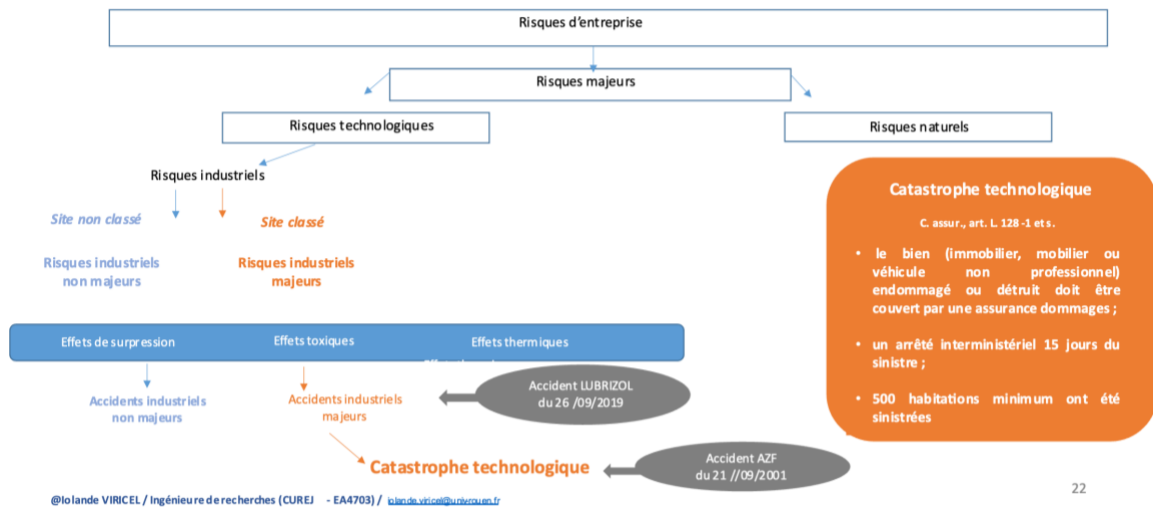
Risques d'entreprise

Risques majeurs

Risques technologiques

Risques naturels

Risques industriels

Site non classé

Site classé

Risques industriels non majeurs

Risques industriels majeurs

Effets de surpression

Effets toxiques

Effets thermiques

Accidents industriels non majeurs

Accidents industriels majeurs

Accident LUBRIZOL du 26 /09/2019

Catastrophe technologique

Accident AZF du 21 //09/2001

Catastrophe technologique

C. assur., art. L. 128 -1 et s.

• le bien (immobilier, mobilier ou véhicule non professionnel) endommagé ou détruit doit être couvert par une assurance dommages ;

• un arrêté interministériel 15 jours du sinistre ;

• 500 habitations minimum ont été sinistrées

@Iolande VIRICEL / Ingénieure de recherches (CUREJ - EA4703) / iolande.viricel@univ-rouen.fr

22